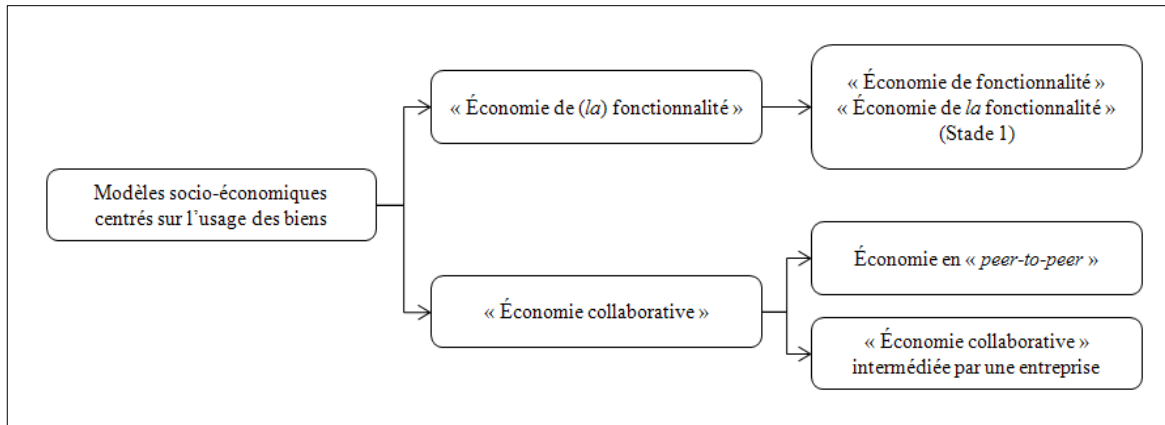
Modèles socio-économiques centrés sur l'usage des biens

« Économie de (la) fonctionnalité »

« Économie de fonctionnalité »
« Économie de la fonctionnalité »
(Stade 1)

« Économie collaborative »

Économie en « peer-to-peer »

« Économie collaborative » intermédiée par une entreprise